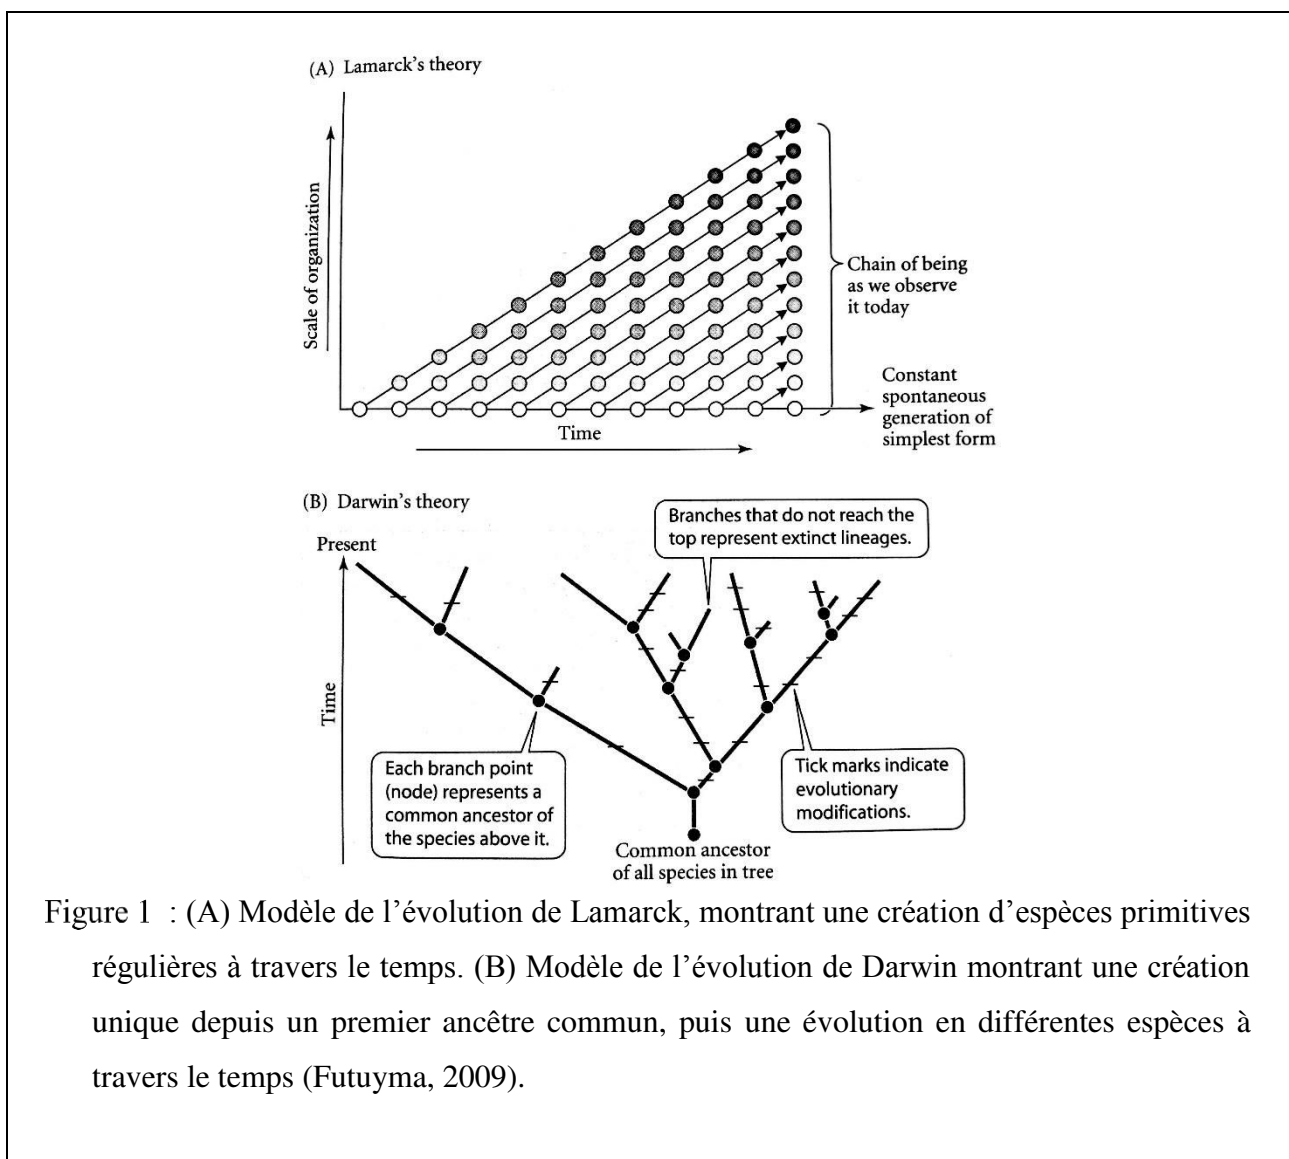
(A) Lamarck's theory

Scale of organization

Chain of being as we observe it today

Constant spontaneous generation of simplest form

Time

(B) Darwin's theory

Present

Branches that do not reach the top represent extinct lineages.

Time

Each branch point (node) represents a common ancestor of the species above it.

Tick marks indicate evolutionary modifications.

Common ancestor of all species in tree

Figure 1 : (A) Modèle de l'évolution de Lamarck, montrant une création d'espèces primitives régulières à travers le temps. (B) Modèle de l'évolution de Darwin montrant une création unique depuis un premier ancêtre commun, puis une évolution en différentes espèces à travers le temps (Futuyma, 2009).